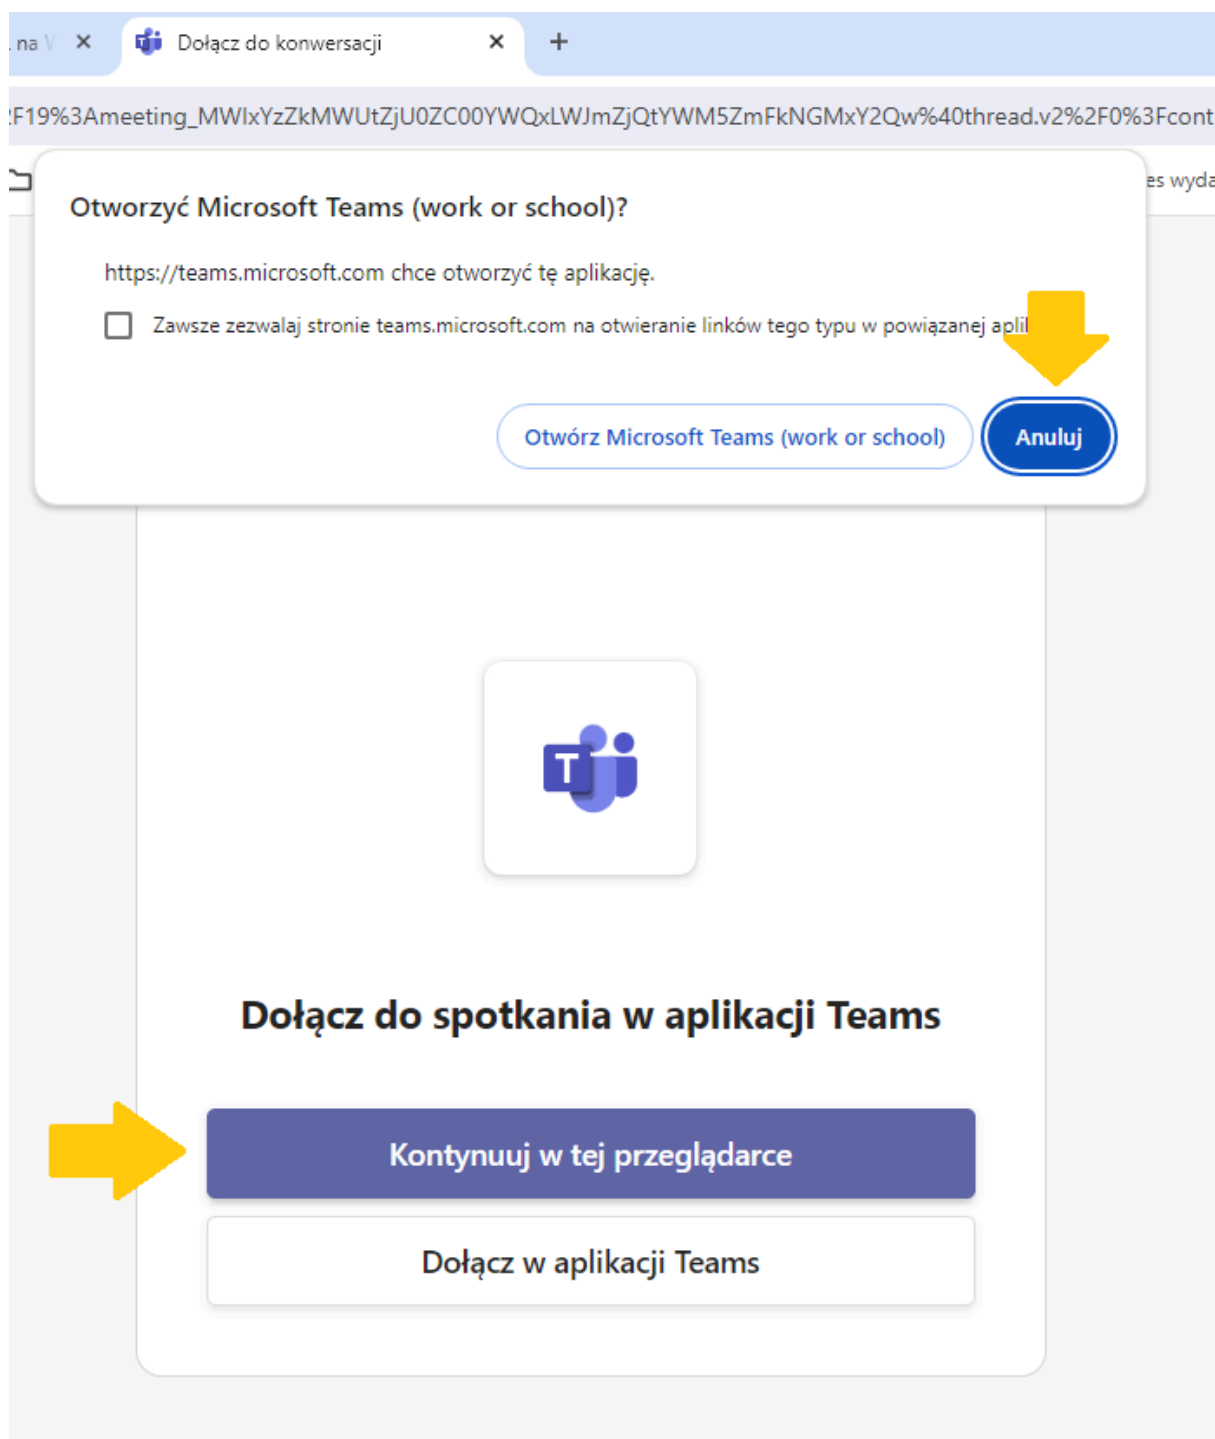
. na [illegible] ×
Dołącz do konwersacji ×
+

:F19%3Ameeting_MWIxYzZkMWUtZjU0ZC00YWQxLWJmZjQtYWM5ZmFkNGMxY2Qw%40thread.v2%2F0%3Fcont

es wyda

Otworzyć Microsoft Teams (work or school)?

https://teams.microsoft.com chce otworzyć tę aplikację.

Zawsze zezwalaj stronie teams.microsoft.com na otwieranie linków tego typu w powiązanej aplik

Otwórz Microsoft Teams (work or school)

Anuluj

Dołącz do spotkania w aplikacji Teams

Kontynuuj w tej przeglądarce

Dołącz w aplikacji Teams